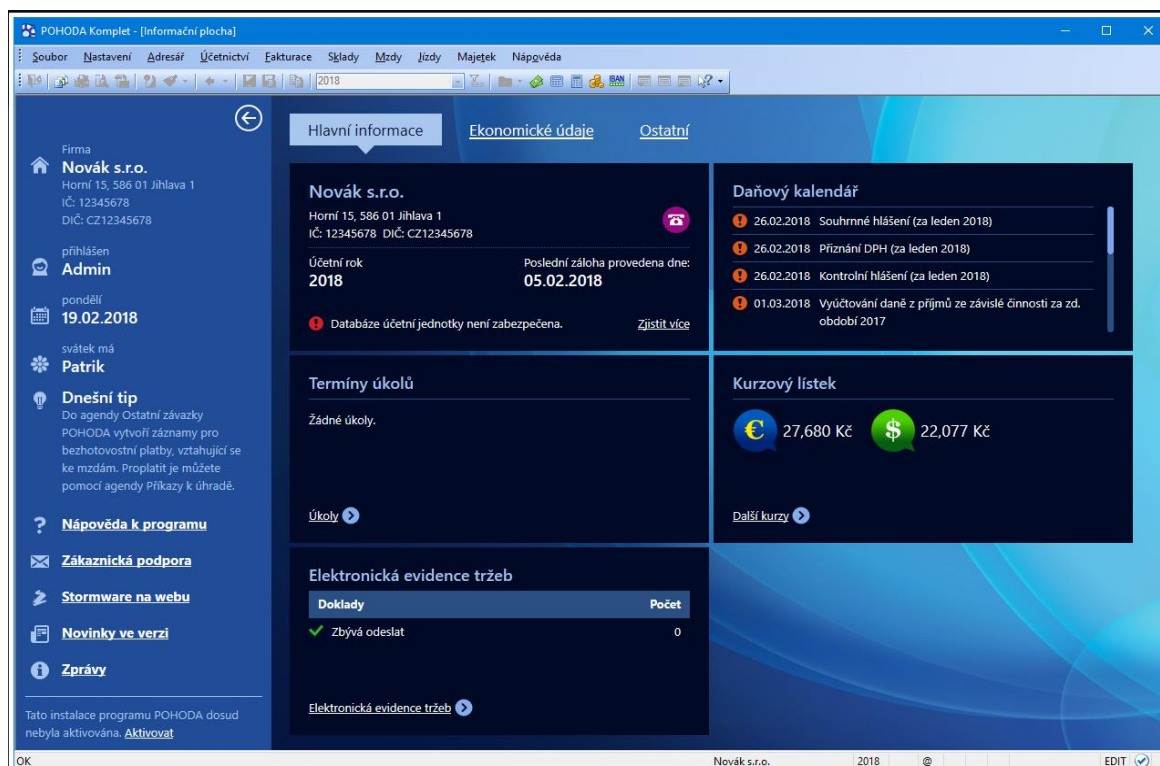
POHODA Komplet - [Informační plocha]

Soubor Nastavení Adresář Účetnictví Fakturace Sklady Mzdy Jízdy Majetek Nápověda

2018

Firma
Novák s.r.o.
Horní 15, 586 01 Jihlava 1
IČ: 12345678
DIČ: CZ12345678

přihlášen
Admin

pondělí
19.02.2018

svátek má
Patrik

Dnešní tip
Do agendy Ostatní závazky POHODA vytvoří záznamy pro bezhotovostní platby, vztahující se ke mzdám. Proplatit je můžete pomocí agendy Příkazy k úhradě.

Nápověda k programu

Zákaznická podpora

Stormware na webu

Novinky ve verzi

Zprávy

Tato instalace programu POHODA dosud nebyla aktivována. Aktivovat

Hlavní informace Ekonomické údaje Ostatní

Novák s.r.o.
Horní 15, 586 01 Jihlava 1
IČ: 12345678 DIČ: CZ12345678

Účetní rok
2018

Poslední záloha provedena dne:
05.02.2018

Databáze účetní jednotky není zabezpečena. Zjistit více

Daňový kalendář
26.02.2018 Souhrnné hlášení (za leden 2018)
26.02.2018 Přiznání DPH (za leden 2018)
26.02.2018 Kontrolní hlášení (za leden 2018)
01.03.2018 Vyúčtování daně z příjmů ze závislé činnosti za zd. období 2017

Termíny úkolů
Žádné úkoly.
Úkoly

Kurzový lístek
27,680 Kč 22,077 Kč
Další kurzy

Elektronická evidence tržeb

| Doklady | Počet |
|---|---|
| Zbývá odeslat | 0 |

Elektronická evidence tržeb

OK Novák s.r.o. 2018 @ EDIT